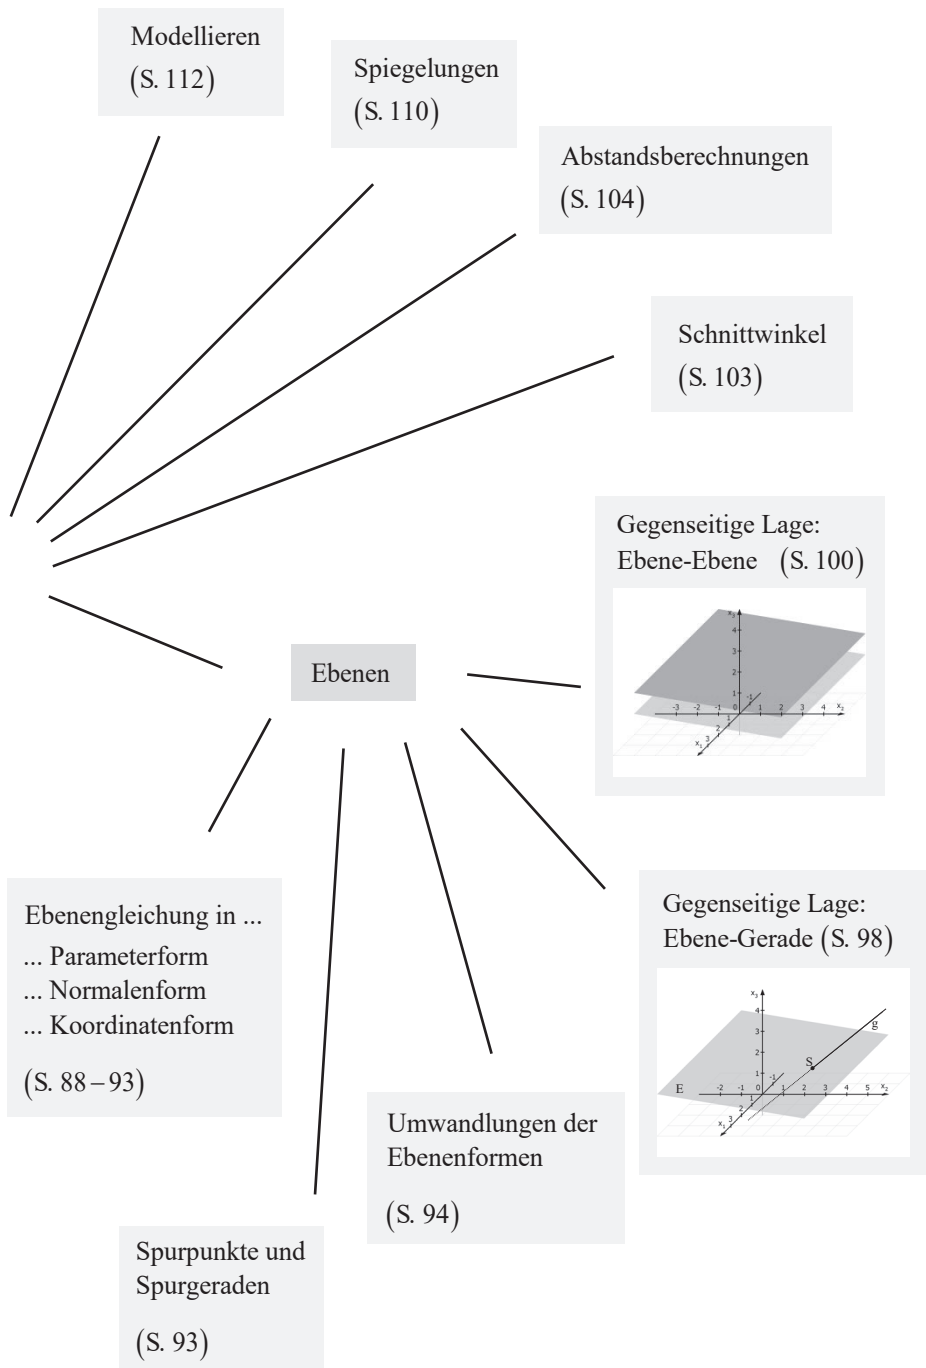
Modellieren
(S. 112)

Spiegelungen
(S. 110)

Abstandsberechnungen
(S. 104)

Schnittwinkel
(S. 103)

Gegenseitige Lage:
Ebene-Ebene (S. 100)

$x_3$
4
3
2
1
-3 -2 -1 1 2 3 4 $x_2$
-1
1
2
$x_1$ 3

Ebenen

Gegenseitige Lage:
Ebene-Gerade (S. 98)

$x_3$
4
3
2
1
g
S
E
-2 -1 1 2 3 4 5 $x_2$
-1
1
2
$x_1$ 3

Ebenengleichung in ...
... Parameterform
... Normalenform
... Koordinatenform

(S. 88 – 93)

Umwandlungen der Ebenenformen

(S. 94)

Spurpunkte und Spurgeraden

(S. 93)